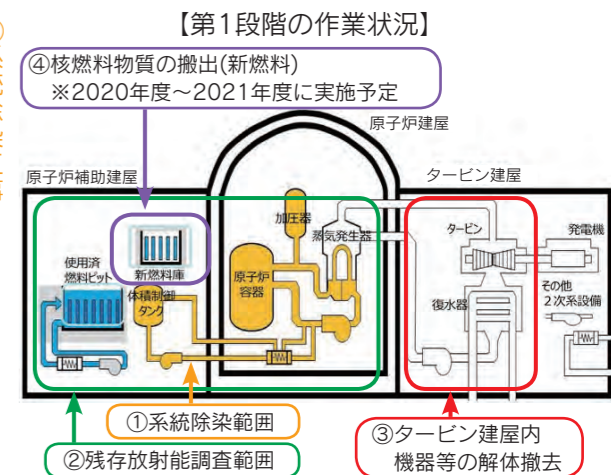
【第1段階の作業状況】

④核燃料物質の搬出(新燃料)
※2020年度～2021年度に実施予定

原子炉建屋

原子炉補助建屋

タービン建屋

加圧器

蒸気発生器

タービン

発電機

使用済燃料ピット

新燃料庫

体積制御タンク

原子炉容器

復水器

その他2次系設備

①系統除染範囲

②残存放射能調査範囲

③タービン建屋内機器等の解体撤去